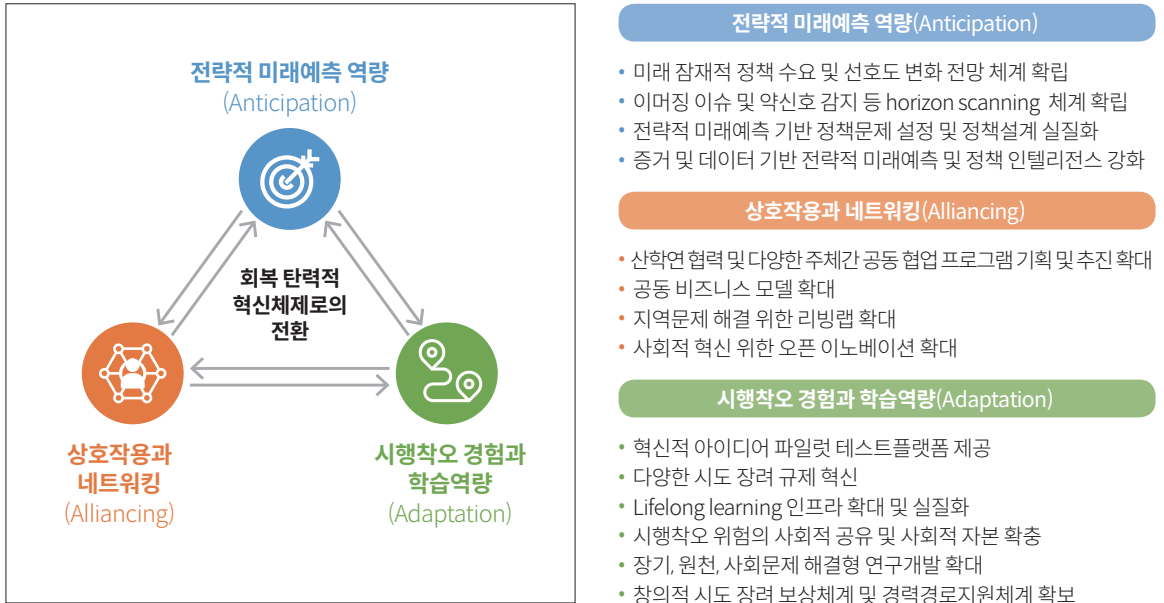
전략적 미래예측 역량
(Anticipation)

회복 탄력적
혁신체제로의
전환

상호작용과
네트워킹
(Alliancing)

시행착오 경험과
학습역량
(Adaptation)

전략적 미래예측 역량(Anticipation)

• 미래 잠재적 정책 수요 및 선호도 변화 전망 체계 확립
• 이머징 이슈 및 약신호 감지 등 horizon scanning 체계 확립
• 전략적 미래예측 기반 정책문제 설정 및 정책설계 실질화
• 증거 및 데이터 기반 전략적 미래예측 및 정책 인텔리전스 강화

상호작용과 네트워킹(Alliancing)

• 산학연 협력 및 다양한 주체간 공동 협업 프로그램 기획 및 추진 확대
• 공동 비즈니스 모델 확대
• 지역문제 해결 위한 리빙랩 확대
• 사회적 혁신 위한 오픈 이노베이션 확대

시행착오 경험과 학습역량(Adaptation)

• 혁신적 아이디어 파일럿 테스트플랫폼 제공
• 다양한 시도 장려 규제 혁신
• Lifelong learning 인프라 확대 및 실질화
• 시행착오 위험의 사회적 공유 및 사회적 자본 확충
• 장기, 원천, 사회문제 해결형 연구개발 확대
• 창의적 시도 장려 보상체계 및 경력경로지원체계 확보